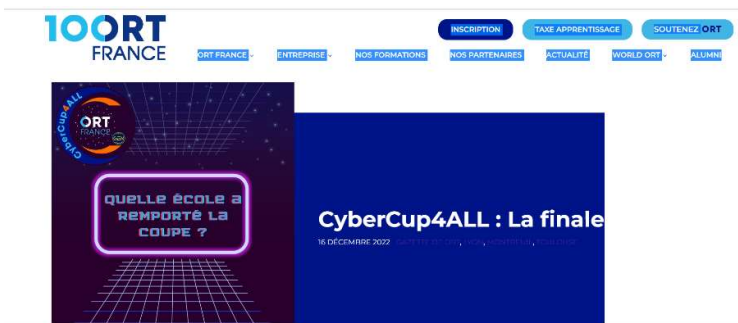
100 ORT FRANCE

INSCRIPTION TAXE APPRENTISSAGE SOUTENEZ ORT

ORT FRANCE ENTREPRISE NOS FORMATIONS NOS PARTENAIRES ACTUALITÉ WORLD ORT ALUMNI

CyberCup4ALL ORT FRANCE

Quelle école a remporté la coupe ?

CyberCup4ALL : La finale

16 DÉCEMBRE 2022 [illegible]